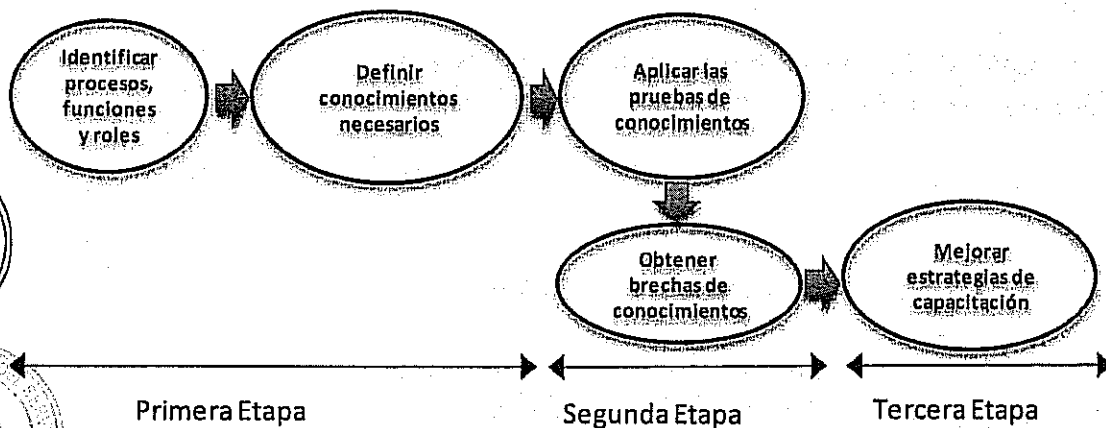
Identificar procesos, funciones y roles

Definir conocimientos necesarios

Aplicar las pruebas de conocimientos

Obtener brechas de conocimientos

Mejorar estrategias de capacitación

Primera Etapa

Segunda Etapa

Tercera Etapa